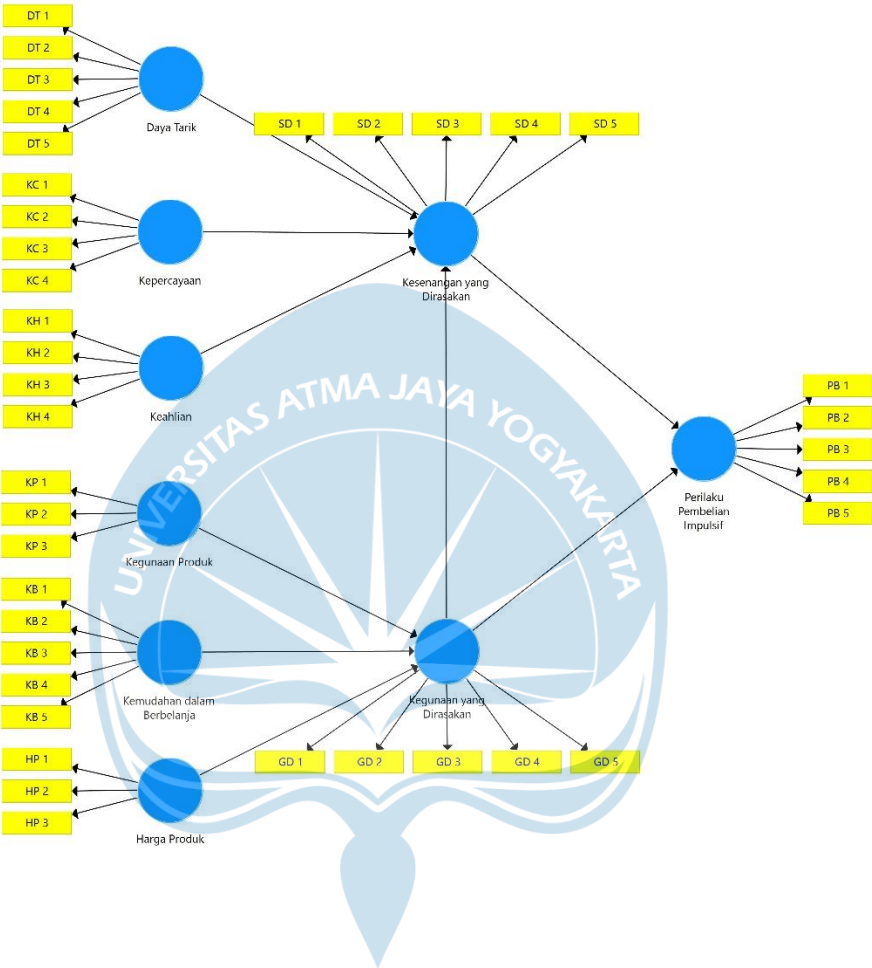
DT 1
DT 2
DT 3
DT 4
DT 5
Daya Tarik

SD 1
SD 2
SD 3
SD 4
SD 5

KC 1
KC 2
KC 3
KC 4
Kepercayaan

Kesenangan yang Dirasakan

KH 1
KH 2
KH 3
KH 4
Keahlian

UNIVERSITAS ATMA JAYA YOGYAKARTA

PB 1
PB 2
PB 3
PB 4
PB 5
Perilaku Pembelian Impulsif

KP 1
KP 2
KP 3
Kegunaan Produk

KB 1
KB 2
KB 3
KB 4
KB 5
Kemudahan dalam Berbelanja

Kegunaan yang Dirasakan

HP 1
HP 2
HP 3
Harga Produk

GD 1
GD 2
GD 3
GD 4
GD 5